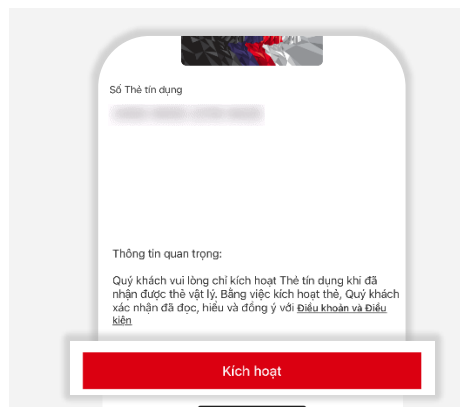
Số Thẻ tín dụng

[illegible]

Thông tin quan trọng:

Quý khách vui lòng chỉ kích hoạt Thẻ tín dụng khi đã nhận được thẻ vật lý. Bằng việc kích hoạt thẻ, Quý khách xác nhận đã đọc, hiểu và đồng ý với Điều khoản và Điều kiện

Kích hoạt